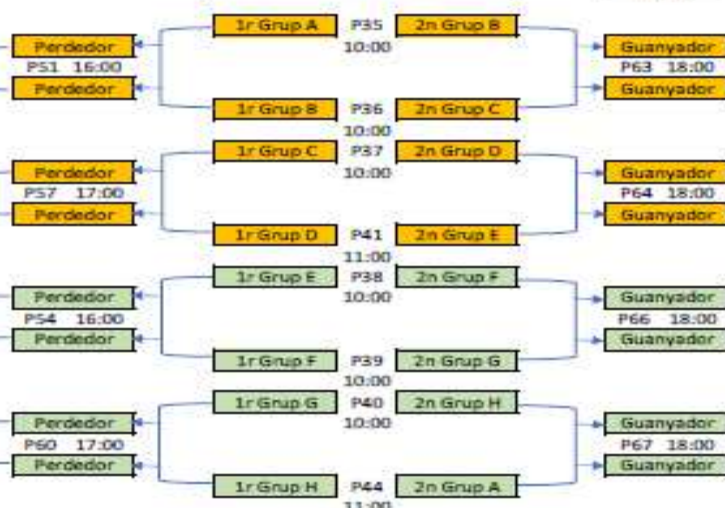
Perdedor
P51 16:00
Perdedor

1r Grup A P35 2n Grup B
10:00

Guanyador
P63 18:00
Guanyador

1r Grup B P36 2n Grup C
10:00

Perdedor
P57 17:00
Perdedor

1r Grup C P37 2n Grup D
10:00

Guanyador
P64 18:00
Guanyador

1r Grup D P41 2n Grup E
11:00

Perdedor
P54 16:00
Perdedor

1r Grup E P38 2n Grup F
10:00

Guanyador
P66 18:00
Guanyador

1r Grup F P39 2n Grup G
10:00

Perdedor
P60 17:00
Perdedor

1r Grup G P40 2n Grup H
10:00

Guanyador
P67 18:00
Guanyador

1r Grup H P44 2n Grup A
11:00